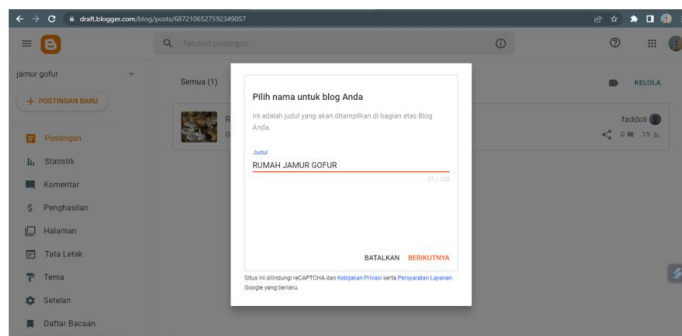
draft.blogger.com/blog/posts/6872106527592349057

Telusuri postingan

jamur gofur

+ POSTINGAN BARU

Postingan

Statistik

Komentar

Penghasilan

Halaman

Tata Letak

Tema

Setelan

Daftar Bacaan

Semua (1)

KELOLA

faddoli

0 15

Pilih nama untuk blog Anda

Ini adalah judul yang akan ditampilkan di bagian atas Blog Anda.

Judul

RUMAH JAMUR GOFUR

17 / 100

BATALKAN BERIKUTNYA

Situs ini dilindungi reCAPTCHA dan Kebijakan Privasi serta Persyaratan Layanan Google yang berlaku.